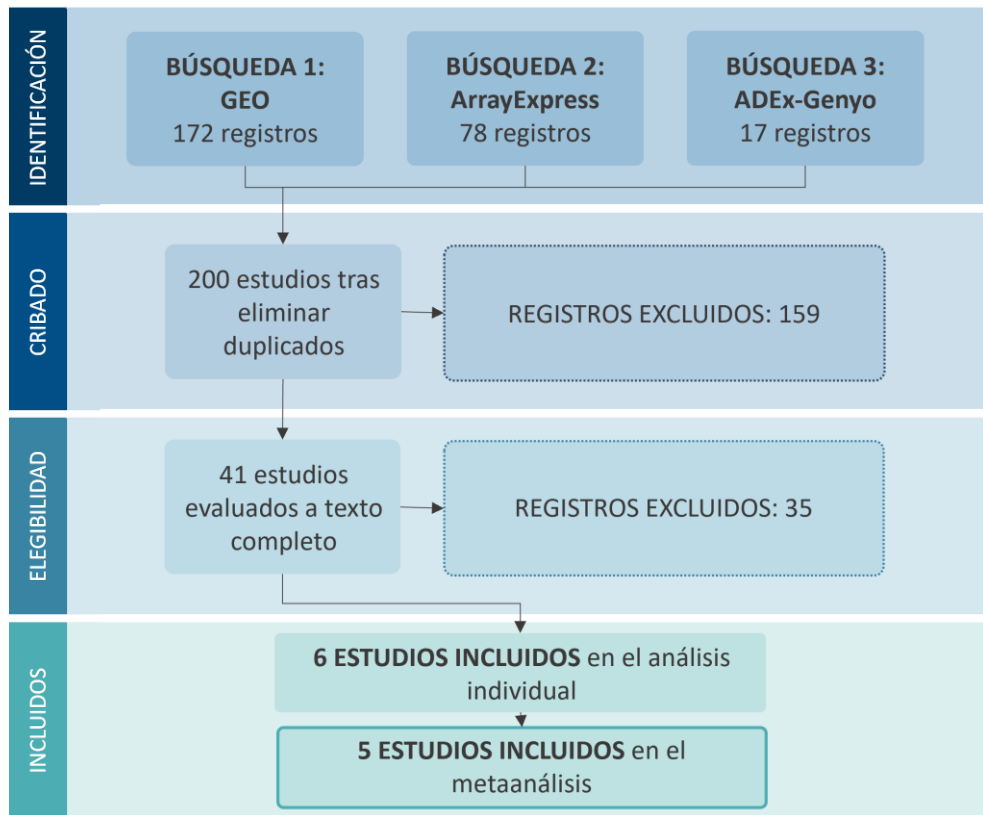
IDENTIFICACIÓN

BÚSQUEDA 1:
GEO
172 registros

BÚSQUEDA 2:
ArrayExpress
78 registros

BÚSQUEDA 3:
ADEx-Genyo
17 registros

CRIBADO

200 estudios tras eliminar duplicados

REGISTROS EXCLUIDOS: 159

ELEGIBILIDAD

41 estudios evaluados a texto completo

REGISTROS EXCLUIDOS: 35

INCLUIDOS

**6 ESTUDIOS INCLUIDOS** en el análisis individual

**5 ESTUDIOS INCLUIDOS** en el metaanálisis